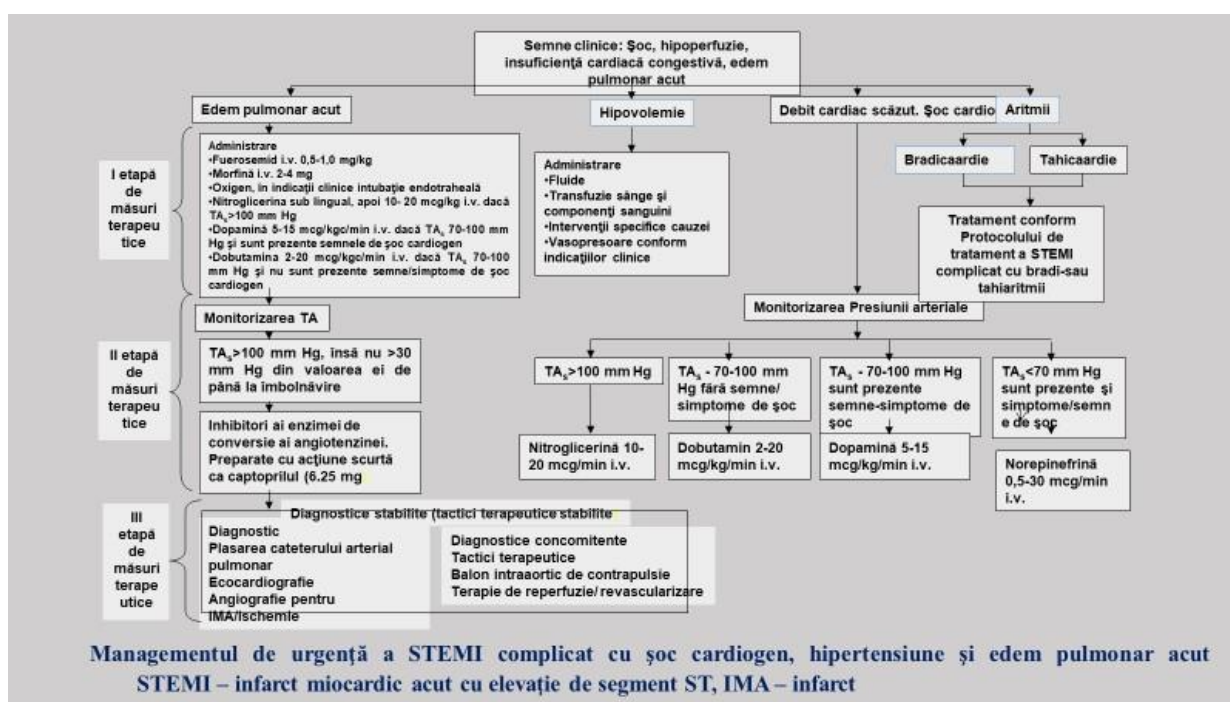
Semne clinice: Şoc, hipoperfuzie, insuficienţă cardiacă congestivă, edem pulmonar acut

Edem pulmonar acut

Hipovolemie

Debit cardiac scăzut. Şoc cardio

Aritmii

I etapă de măsuri terapeutice

Administrare
•Fuerosemid i.v. 0,5-1,0 mg/kg
•Morfină i.v. 2-4 mg
•Oxigen, în indicaţii clinice intubaţie endotraheală
•Nitroglicerina sub lingual, apoi 10- 20 mcg/kg i.v. dacă $TA_s$>100 mm Hg
•Dopamină 5-15 mcg/kgc/min i.v. dacă $TA_s$ 70-100 mm Hg şi sunt prezente semnele de şoc cardiogen
•Dobutamina 2-20 mcg/kgc/min i.v. dacă $TA_s$ 70-100 mm Hg şi nu sunt prezente semne/simptome de şoc cardiogen

Administrare
•Fluide
•Transfuzie sânge şi componenţi sanguini
•Intervenţii specifice cauzei
•Vasopresoare conform indicaţiilor clinice

Bradicaardie

Tahicaardie

Tratament conform Protocolului de tratament a STEMI complicat cu bradi-sau tahiaritmii

Monitorizarea Presiunii arteriale

II etapă de măsuri terapeutice

Monitorizarea TA

$TA_s$>100 mm Hg, însă nu >30 mm Hg din valoarea ei de până la îmbolnăvire

Inhibitori ai enzimei de conversie ai angiotenzinei. Preparate cu acţiune scurtă ca captoprilul (6.25 mg

$TA_s$>100 mm Hg

$TA_s$ - 70-100 mm Hg fără semne/ simptome de şoc

$TA_s$ - 70-100 mm Hg sunt prezente semne-simptome de şoc

$TA_s$<70 mm Hg sunt prezente şi simptome/semne de şoc

Nitroglicerină 10-20 mcg/min i.v.

Dobutamin 2-20 mcg/kg/min i.v.

Dopamină 5-15 mcg/kg/min i.v.

Norepinefrină 0,5-30 mcg/min i.v.

III etapă de măsuri terapeutice

Diagnostice stabilite (tactici terapeutice stabilite

Diagnostic
Plasarea cateterului arterial pulmonar
Ecocardiografie
Angiografie pentru IMA/ischemie

Diagnostice concomitente
Tactici terapeutice
Balon intraaortic de contrapulsie
Terapie de reperfuzie/ revascularizare

Managementul de urgenţă a STEMI complicat cu şoc cardiogen, hipertensiune şi edem pulmonar acut
STEMI – infarct miocardic acut cu elevaţie de segment ST, IMA – infarct